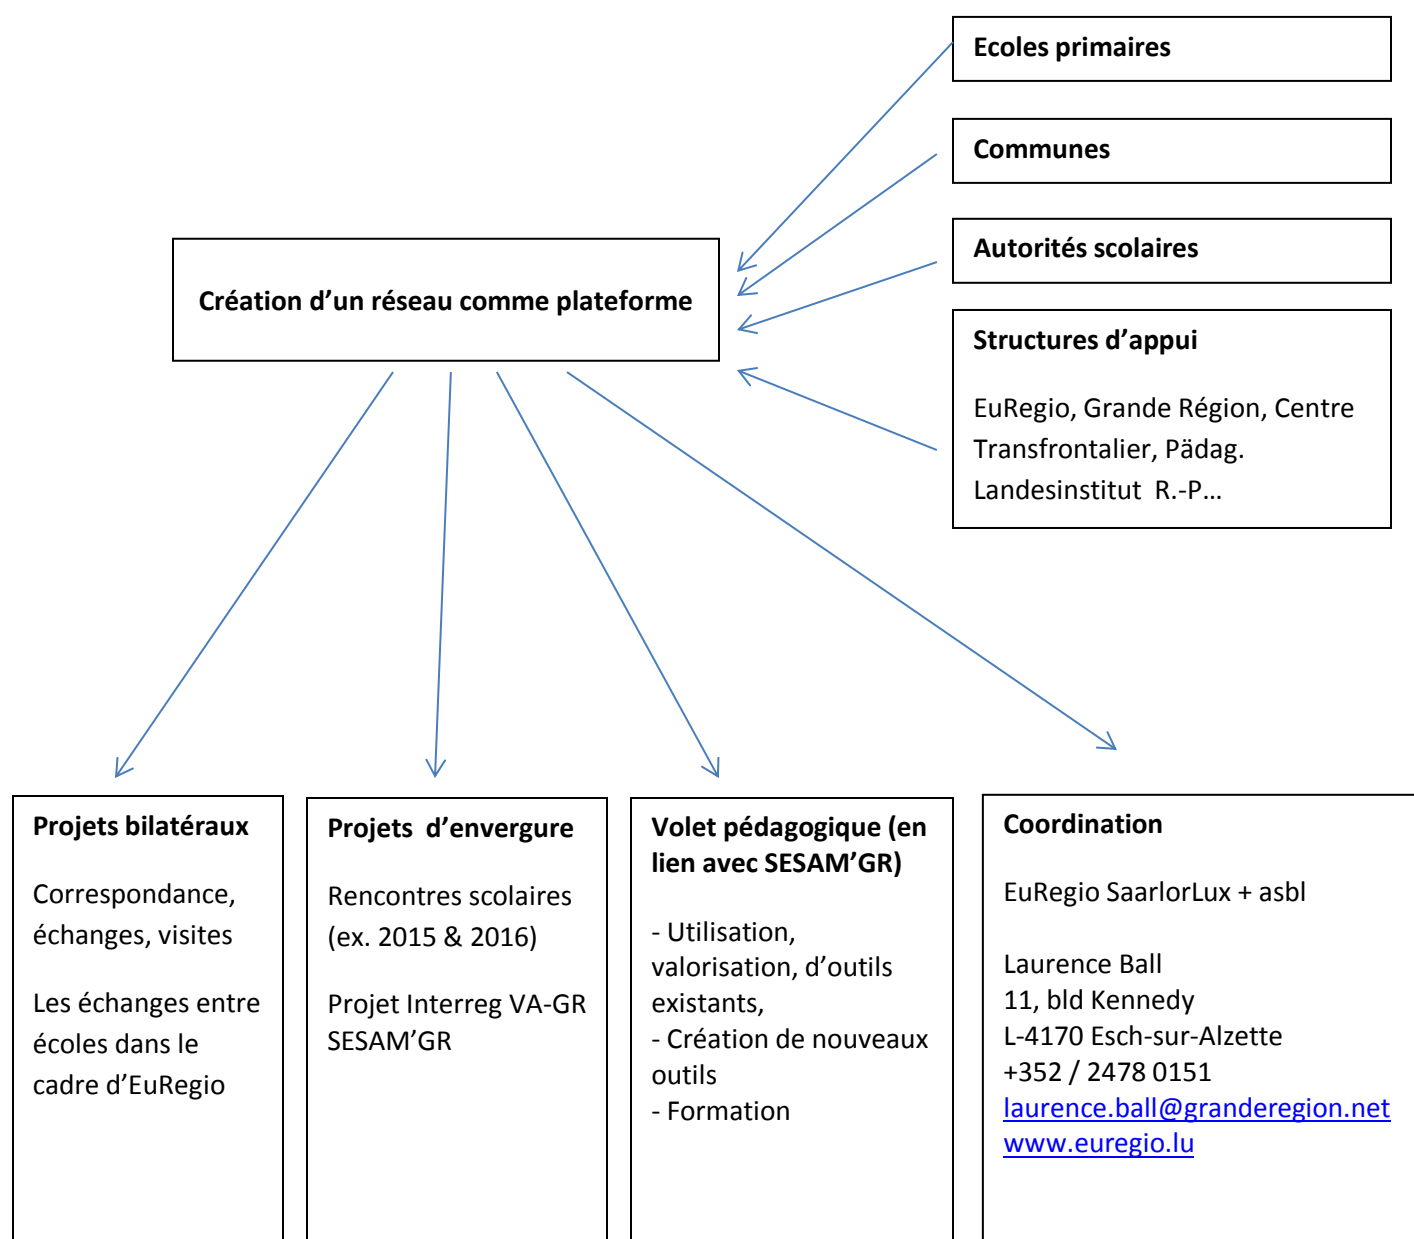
Ecoles primaires

Communes

Autorités scolaires

Structures d'appui

EuRegio, Grande Région, Centre Transfrontalier, Pädag. Landesinstitut R.-P…

Création d'un réseau comme plateforme

Projets bilatéraux

Correspondance, échanges, visites

Les échanges entre écoles dans le cadre d'EuRegio

Projets d'envergure

Rencontres scolaires (ex. 2015 & 2016)

Projet Interreg VA-GR SESAM'GR

Volet pédagogique (en lien avec SESAM'GR)

- Utilisation, valorisation, d'outils existants,
- Création de nouveaux outils
- Formation

Coordination

EuRegio SaarlorLux + asbl

Laurence Ball
11, bld Kennedy
L-4170 Esch-sur-Alzette
+352 / 2478 0151
laurence.ball@granderegion.net
www.euregio.lu